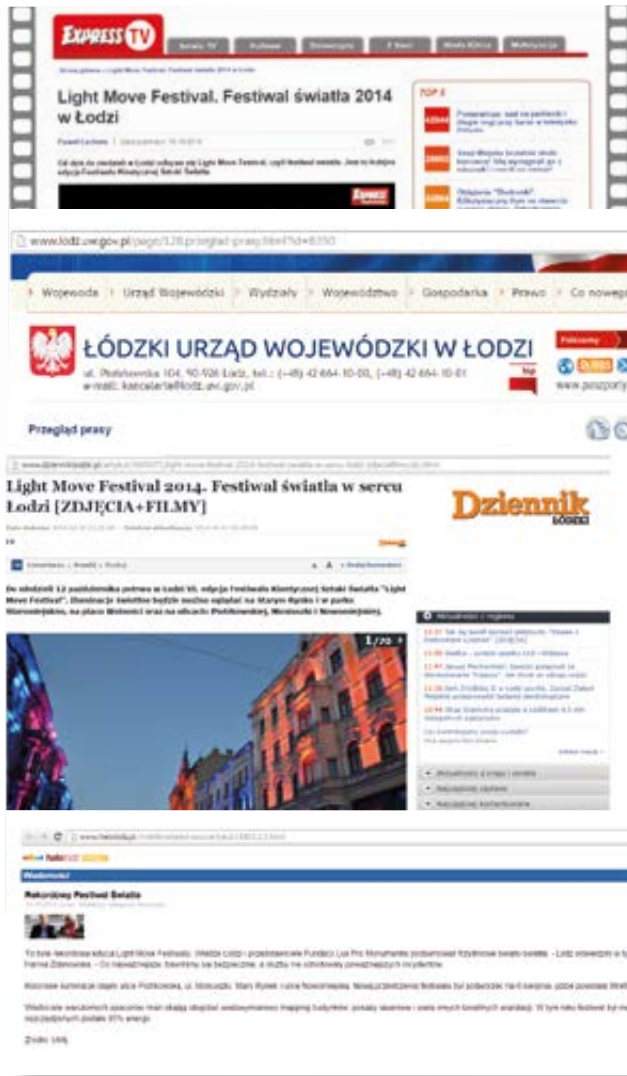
EXPRESS TV

Light Move Festival. Festiwal światła 2014 w Łodzi

TOP 5

www.lodz.uw.gov.pl/page/328,przeglad-prasy.html?id=8350

Wojewoda | Urząd Wojewódzki | Wydziały | Województwo | Gospodarka | Prawo | Co nowego

ŁÓDZKI URZĄD WOJEWÓDZKI W ŁODZI

ul. Piotrkowska 104, 90-926 Łódź, tel.: (+48) 42 664-10-00, (+48) 42 664-10-01 e-mail: kancelaria@lodz.uw.gov.pl

www.paszporty

Przegląd prasy

Light Move Festival 2014. Festiwal światła w sercu Łodzi [ZDJĘCIA+FILMY]

Dziennik ŁÓDZKI

Do niedzieli 12 października potrwa w Łodzi VII. edycja Festiwalu Kinetycznej Sztuki Światła "Light Move Festival". Iluminacje świetlne będzie można oglądać na Starym Rynku i w parku Staromiejskim, na placu Wolności oraz na ulicach: Piotrkowskiej, Moniuszki i Nowomiejskiej.

1/20

Rekordowy Festiwal Światła

To była rekordowa edycja Light Move Festival. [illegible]

Źródło: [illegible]